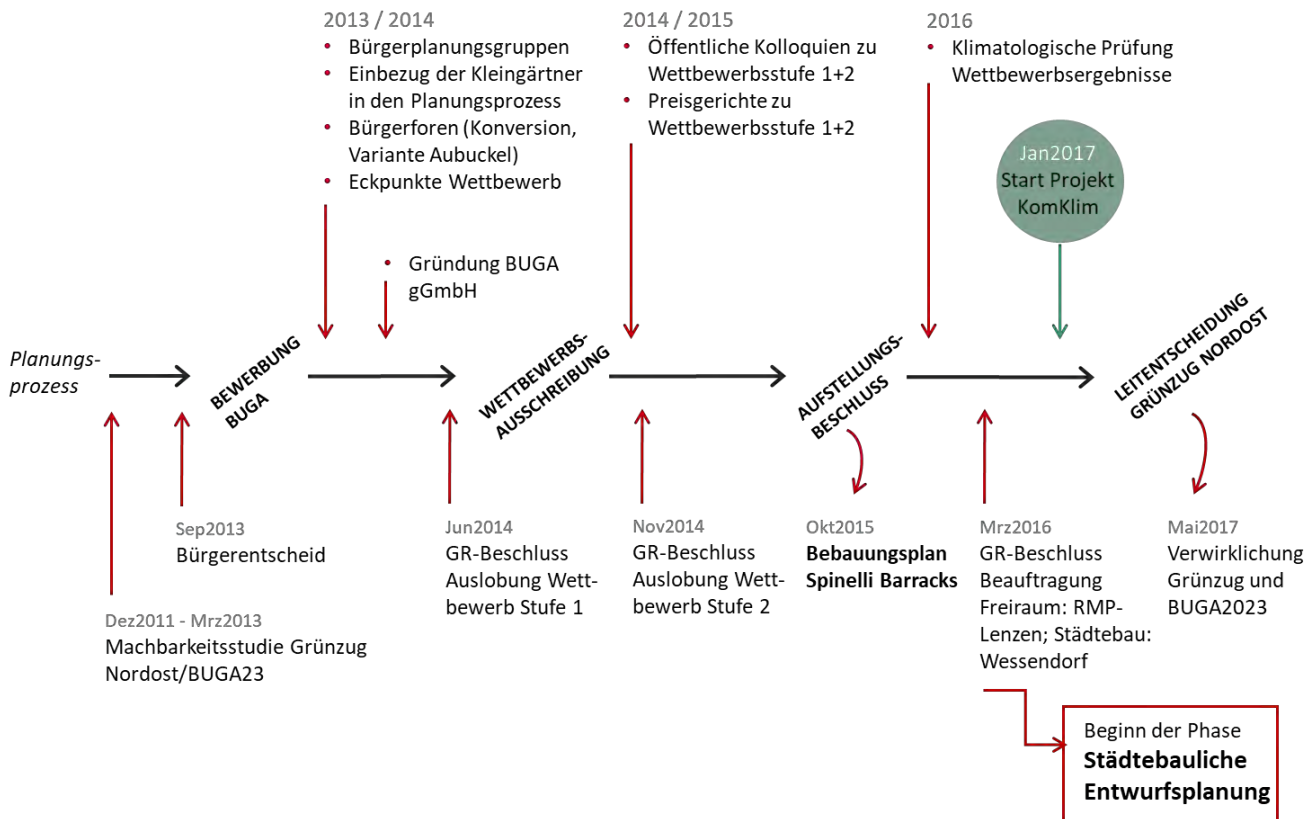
2013 / 2014
• Bürgerplanungsgruppen
• Einbezug der Kleingärtner in den Planungsprozess
• Bürgerforen (Konversion, Variante Aubuckel)
• Eckpunkte Wettbewerb

2014 / 2015
• Öffentliche Kolloquien zu Wettbewerbsstufe 1+2
• Preisgerichte zu Wettbewerbsstufe 1+2

2016
• Klimatologische Prüfung Wettbewerbsergebnisse

Jan2017
Start Projekt KomKlim

• Gründung BUGA gGmbH

Planungsprozess

BEWERBUNG BUGA

WETTBEWERBSAUSSCHREIBUNG

AUFSTELLUNGSBESCHLUSS

LEITENTSCHEIDUNG GRÜNZUG NORDOST

Sep2013
Bürgerentscheid

Dez2011 - Mrz2013
Machbarkeitsstudie Grünzug Nordost/BUGA23

Jun2014
GR-Beschluss Auslobung Wettbewerb Stufe 1

Nov2014
GR-Beschluss Auslobung Wettbewerb Stufe 2

Okt2015
**Bebauungsplan Spinelli Barracks**

Mrz2016
GR-Beschluss Beauftragung Freiraum: RMP-Lenzen; Städtebau: Wessendorf

Mai2017
Verwirklichung Grünzug und BUGA2023

Beginn der Phase
**Städtebauliche Entwurfsplanung**